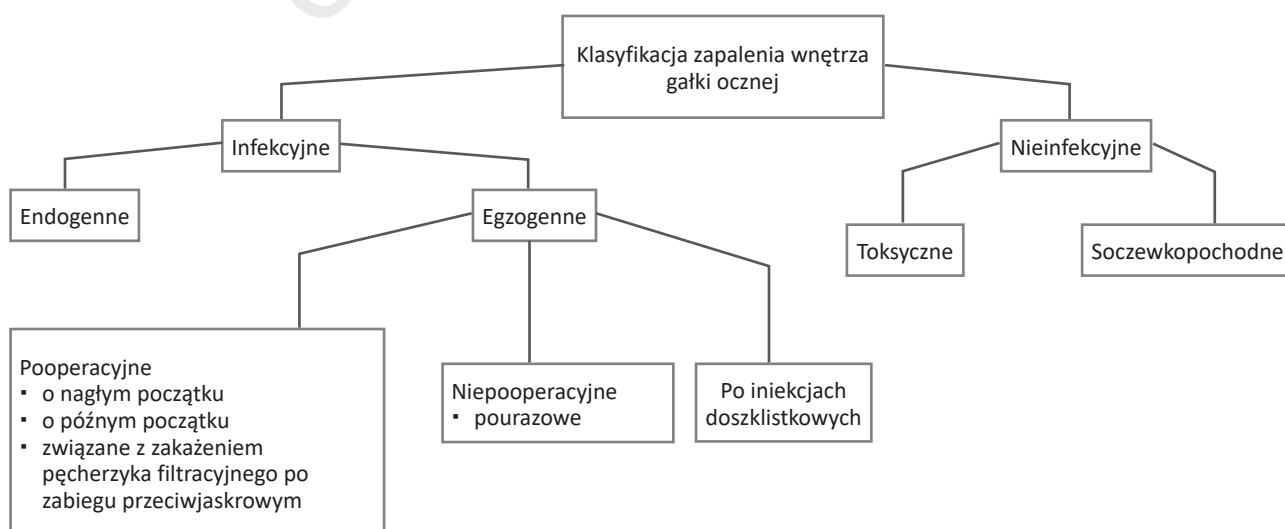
Klasyfikacja zapalenia wnętrza gałki ocznej

Infekcyjne

Nieinfekcyjne

Endogenne

Egzogenne

Toksyczne

Soczewkopochodne

Pooperacyjne
▪ o nagłym początku
▪ o późnym początku
▪ związane z zakażeniem pęcherzyka filtracyjnego po zabiegu przeciwjaskrowym

Niepooperacyjne
▪ pourazowe

Po iniekcjach doszklistkowych